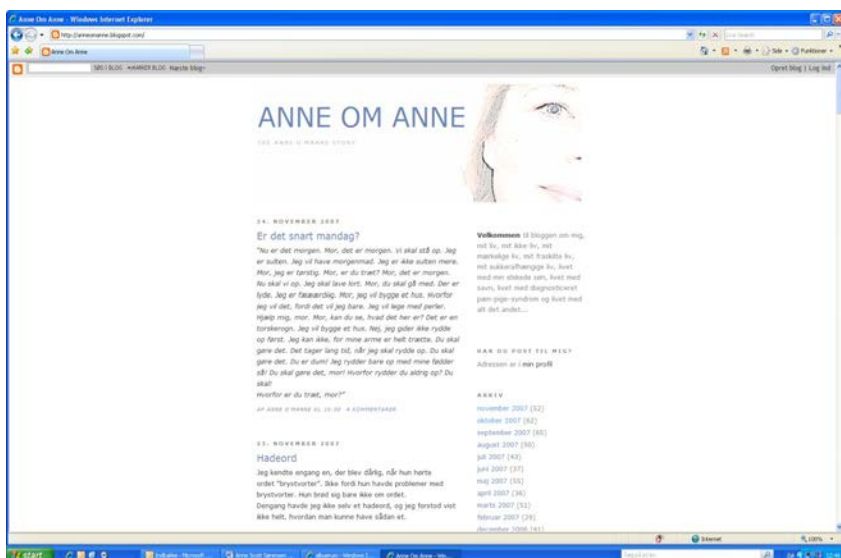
Anne Om Anne - Windows Internet Explorer

http://anneomanne.blogspot.com/

Anne Om Anne

SØG I BLOG MARKER BLOG Næste blog»

Opret blog | Log ind

ANNE OM ANNE

THE ANNE U MANNE STORY

24. NOVEMBER 2007

Er det snart mandag?

"Nu er det morgen. Mor, det er morgen. Vi skal stå op. Jeg er sulten. Jeg vil have morgenmad. Jeg er ikke sulten mere. Mor, jeg er tørstig. Mor, er du træt? Mor, det er morgen. Nu skal vi op. Jeg skal lave lort. Mor, du skal gå med. Der er lyde. Jeg er fææærdig. Mor, jeg vil bygge et hus. Hvorfor jeg vil det, fordi det vil jeg bare. Jeg vil lege med perler. Hjælp mig, mor. Mor, kan du se, hvad det her er? Det er en torskerogn. Jeg vil bygge et hus. Nej, jeg gider ikke rydde op først. Jeg kan ikke, for mine arme er helt trætte. Du skal gøre det. Det tager lang tid, når jeg skal rydde op. Du skal gøre det. Du er dum! Jeg rydder bare op med mine fødder så! Du skal gøre det, mor! Hvorfor rydder du aldrig op? Du skal!

Hvorfor er du træt, mor?"

AF ANNE U MANNE KL. 15:30 4 KOMMENTARER

23. NOVEMBER 2007

Hadeord

Jeg kendte engang en, der blev dårlig, når hun hørte ordet "brystvorter". Ikke fordi hun havde problemer med brystvorter. Hun brød sig bare ikke om ordet.

Dengang havde jeg ikke selv et hadeord, og jeg forstod vist ikke helt, hvordan man kunne have sådan et.

Velkommen til bloggen om mig, mit liv, mit ikke liv, mit mærkelige liv, mit fraskilte liv, mit sukkerafhængige liv, livet med min elskede søn, livet med savn, livet med diagnosticeret pæn-pige-syndrom og livet med alt det andet...

HAR DU POST TIL MIG?

Adressen er i min profil

ARKIV

november 2007 (52)
oktober 2007 (62)
september 2007 (65)
august 2007 (58)
juli 2007 (43)
juni 2007 (37)
maj 2007 (55)
april 2007 (36)
marts 2007 (51)
februar 2007 (29)
december 2006 (41)

Internet

100%

start